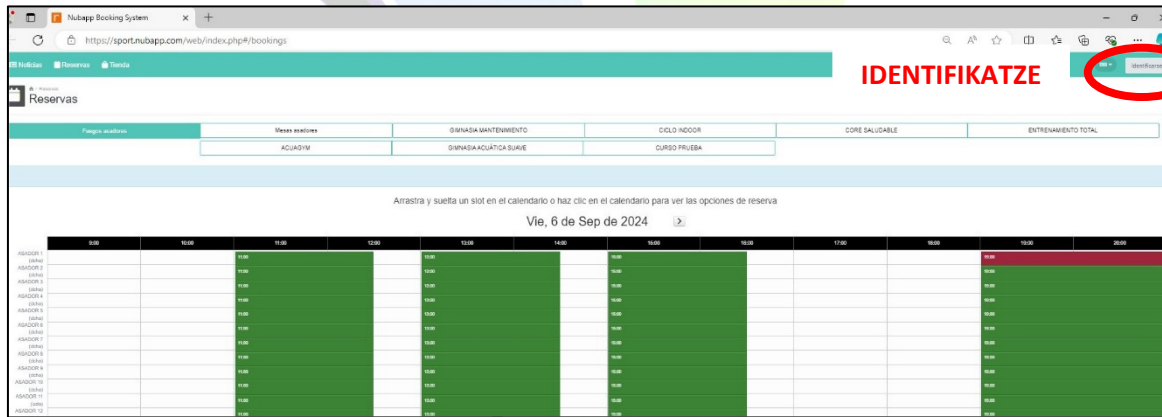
Nubapp Booking System
https://sport.nubapp.com/web/index.php#/bookings

Noticias Reservas Tienda

IDENTIFIKATZE

Identificarse

Reservas

| Fuegos asadores | Mesas asadores | GIMNASIA MANTENIMIENTO | CICLO INDOOR | CORE SALUDABLE | ENTRENAMIENTO TOTAL |
|---|---|---|---|---|---|
| | ACUAGYM | GIMNASIA ACUÁTICA SUAVE | CURSO PRUEBA | | |

Arrastra y suelta un slot en el calendario o haz clic en el calendario para ver las opciones de reserva

Vie, 6 de Sep de 2024

| | 9:00 | 10:00 | 11:00 | 12:00 | 13:00 | 14:00 | 15:00 | 16:00 | 17:00 | 18:00 | 19:00 | 20:00 |
|---|---|---|---|---|---|---|---|---|---|---|---|---|
| ASADOR 1 | | | 11:00 | | 13:00 | | 15:00 | | | | 19:00 | |
| ASADOR 2 | | | 11:00 | | 13:00 | | 15:00 | | | | 19:00 | |
| ASADOR 3 | | | 11:00 | | 13:00 | | 15:00 | | | | 19:00 | |
| ASADOR 4 | | | 11:00 | | 13:00 | | 15:00 | | | | 19:00 | |
| ASADOR 5 | | | 11:00 | | 13:00 | | 15:00 | | | | 19:00 | |
| ASADOR 6 | | | 11:00 | | 13:00 | | 15:00 | | | | 19:00 | |
| ASADOR 7 | | | 11:00 | | 13:00 | | 15:00 | | | | 19:00 | |
| ASADOR 8 | | | 11:00 | | 13:00 | | 15:00 | | | | 19:00 | |
| ASADOR 9 | | | 11:00 | | 13:00 | | 15:00 | | | | 19:00 | |
| ASADOR 10 | | | 11:00 | | 13:00 | | 15:00 | | | | 19:00 | |
| ASADOR 11 | | | 11:00 | | 13:00 | | 15:00 | | | | 19:00 | |
| ASADOR 12 | | | 11:00 | | 13:00 | | 15:00 | | | | 19:00 | |